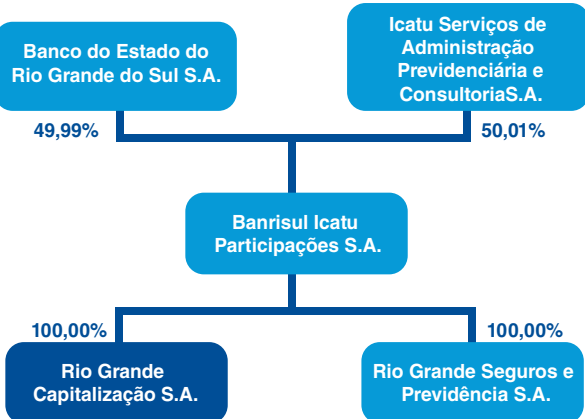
Banco do Estado do Rio Grande do Sul S.A.

Icatu Serviços de Administração Previdenciária e ConsultoriaS.A.

49,99%

50,01%

Banrisul Icatu Participações S.A.

100,00%

100,00%

Rio Grande Capitalização S.A.

Rio Grande Seguros e Previdência S.A.